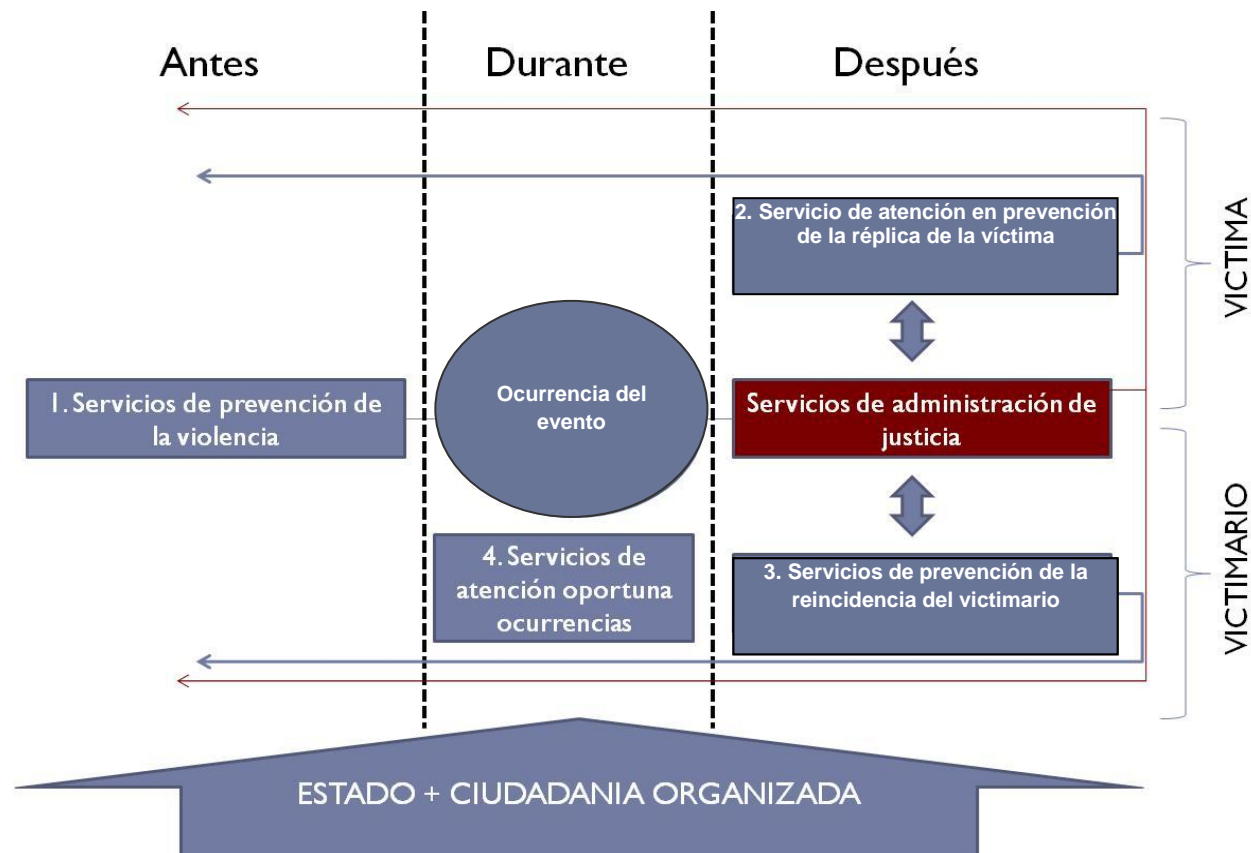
Antes

Durante

Después

2. Servicio de atención en prevención de la réplica de la víctima

VICTIMA

1. Servicios de prevención de la violencia

Ocurrencia del evento

Servicios de administración de justicia

VICTIMARIO

4. Servicios de atención oportuna ocurrencias

3. Servicios de prevención de la reincidencia del victimario

ESTADO + CIUDADANIA ORGANIZADA